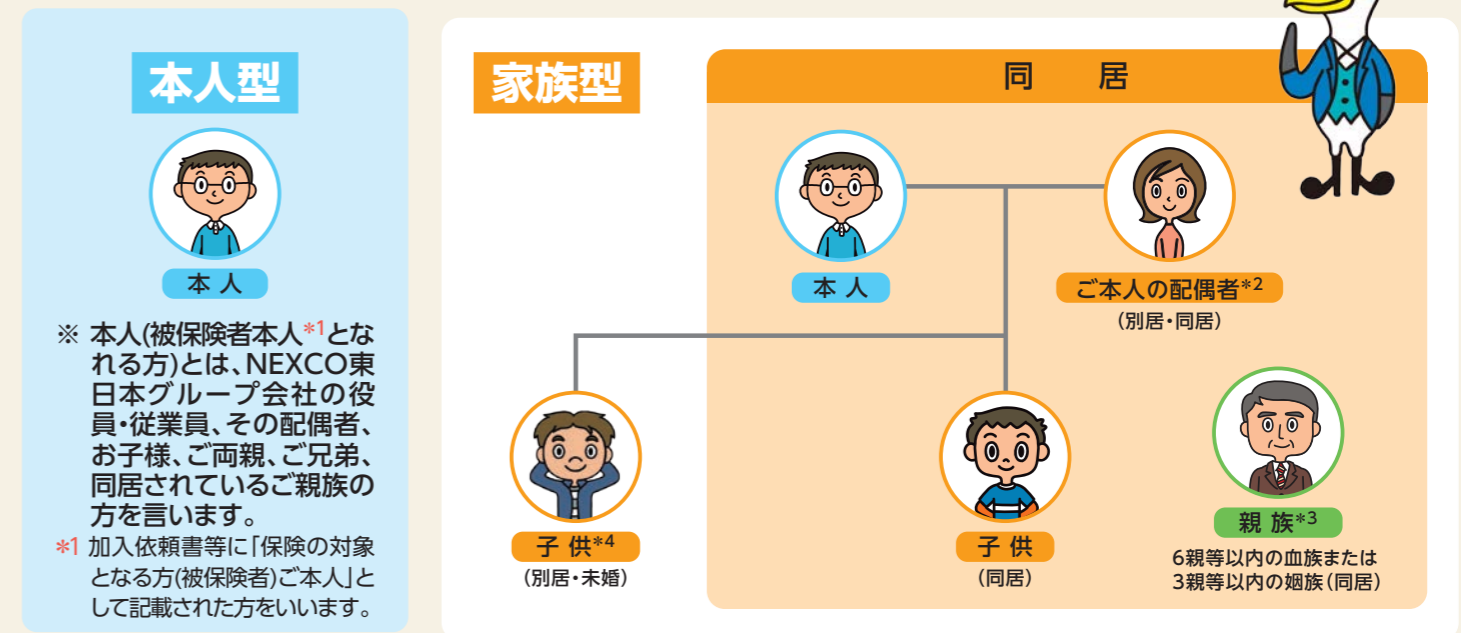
本人型

本人

※ 本人(被保険者本人*1となれる方)とは、NEXCO東日本グループ会社の役員・従業員、その配偶者、お子様、ご両親、ご兄弟、同居されているご親族の方を言います。

*1 加入依頼書等に「保険の対象となる方(被保険者)ご本人」として記載された方をいいます。

家族型

同　居

本人

ご本人の配偶者*2
(別居・同居)

子供*4
(別居・未婚)

子供
(同居)

親族*3
6親等以内の血族または3親等以内の姻族(同居)